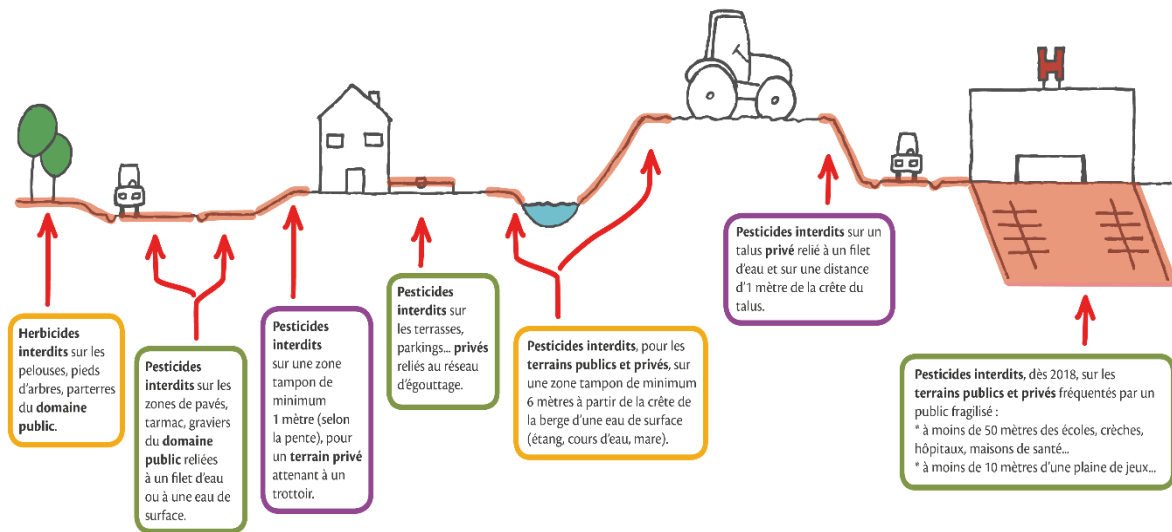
H

Herbicides interdits sur les pelouses, pieds d'arbres, parterres du domaine public.

Pesticides interdits sur les zones de pavés, tarmac, graviers du domaine public reliées à un filet d'eau ou à une eau de surface.

Pesticides interdits sur une zone tampon de minimum 1 mètre (selon la pente), pour un terrain privé attenant à un trottoir.

Pesticides interdits sur les terrasses, parkings... privés reliés au réseau d'égouttage.

Pesticides interdits, pour les terrains publics et privés, sur une zone tampon de minimum 6 mètres à partir de la crête de la berge d'une eau de surface (étang, cours d'eau, mare).

Pesticides interdits sur un talus privé relié à un filet d'eau et sur une distance d'1 mètre de la crête du talus.

Pesticides interdits, dès 2018, sur les terrains publics et privés fréquentés par un public fragilisé :
* à moins de 50 mètres des écoles, crèches, hôpitaux, maisons de santé...
* à moins de 10 mètres d'une plaine de jeux...